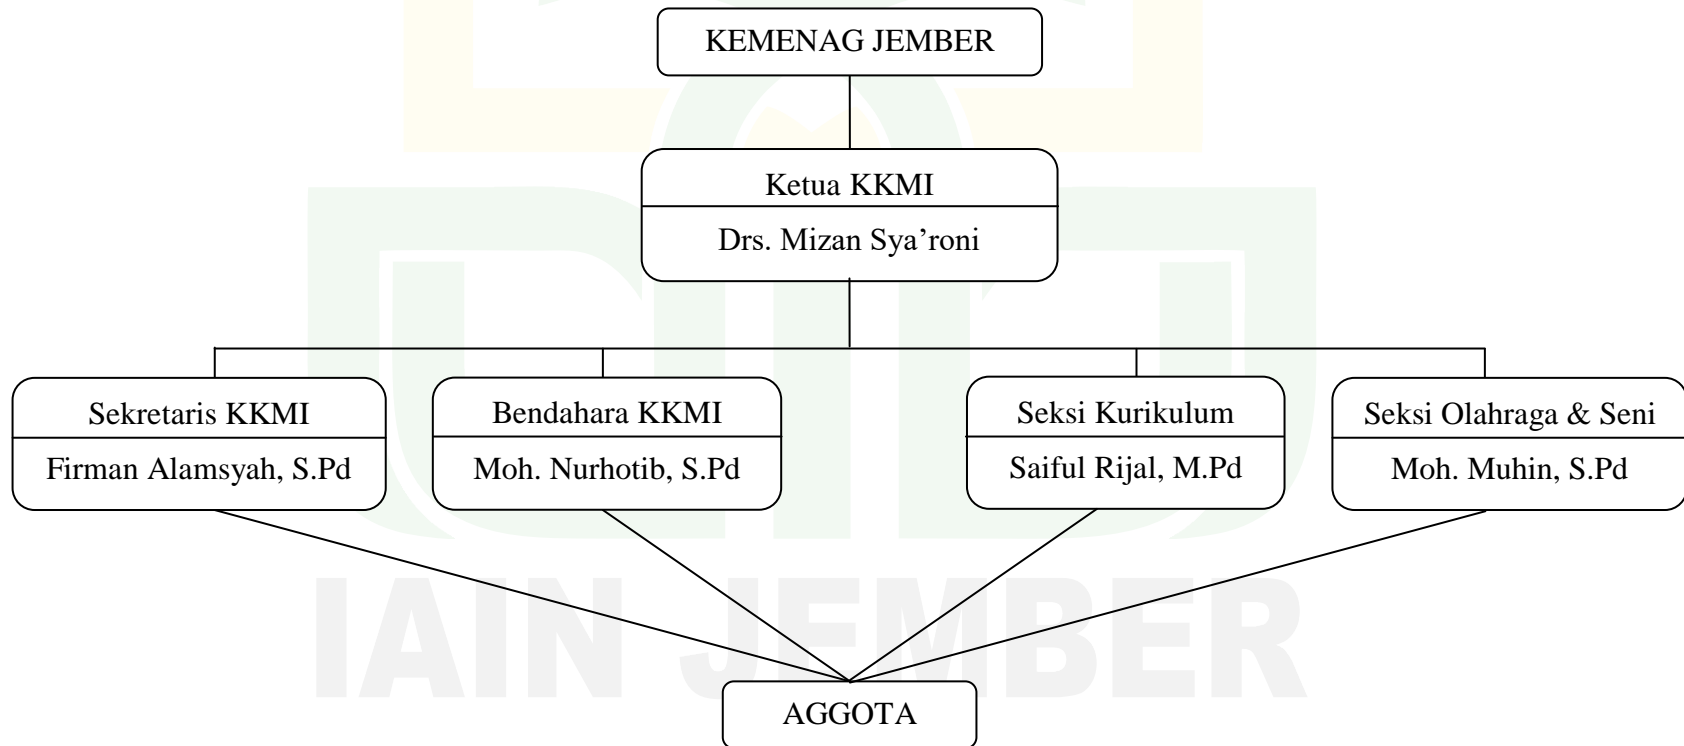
KEMENAG JEMBER

Ketua KKMI
Drs. Mizan Sya'roni

Sekretaris KKMI
Firman Alamsyah, S.Pd

Bendahara KKMI
Moh. Nurhotib, S.Pd

Seksi Kurikulum
Saiful Rijal, M.Pd

Seksi Olahraga & Seni
Moh. Muhin, S.Pd

AGGOTA

IAIN JEMBER